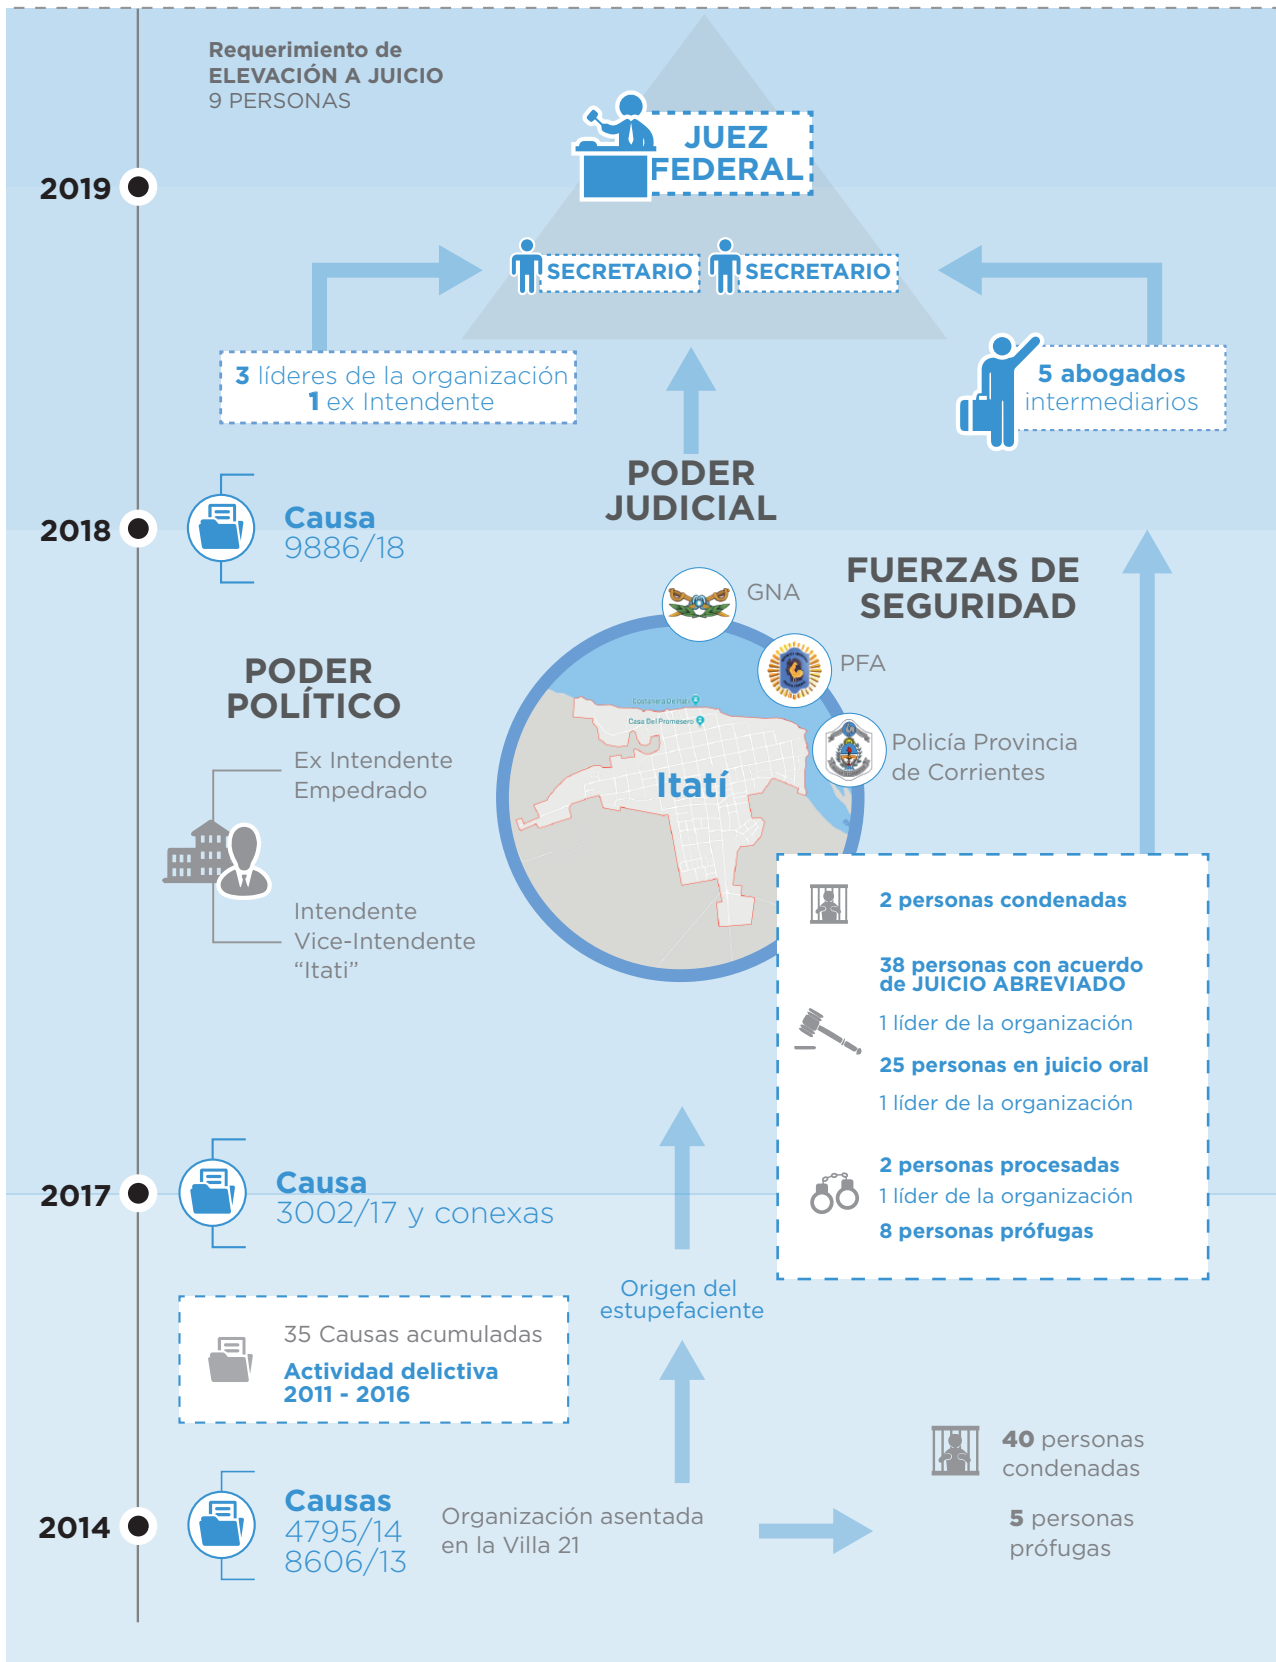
2019

Requerimiento de
ELEVACIÓN A JUICIO
9 PERSONAS

JUEZ
FEDERAL

SECRETARIO SECRETARIO

3 líderes de la organización
1 ex Intendente

5 abogados
intermediarios

PODER
JUDICIAL

2018

Causa
9886/18

FUERZAS DE
SEGURIDAD

GNA

PFA

Policía Provincia
de Corrientes

PODER
POLÍTICO

Ex Intendente
Empedrado

Intendente
Vice-Intendente
“Itati”

Costanera Dorrego

Casa Del Promesero

Itatí

2 personas condenadas

38 personas con acuerdo
de JUICIO ABREVIADO

1 líder de la organización

25 personas en juicio oral

1 líder de la organización

2 personas procesadas
1 líder de la organización
8 personas prófugas

2017

Causa
3002/17 y conexas

Origen del
estupefaciente

35 Causas acumuladas
Actividad delictiva
2011 - 2016

40 personas
condenadas

5 personas
prófugas

2014

Causas
4795/14
8606/13

Organización asentada
en la Villa 21